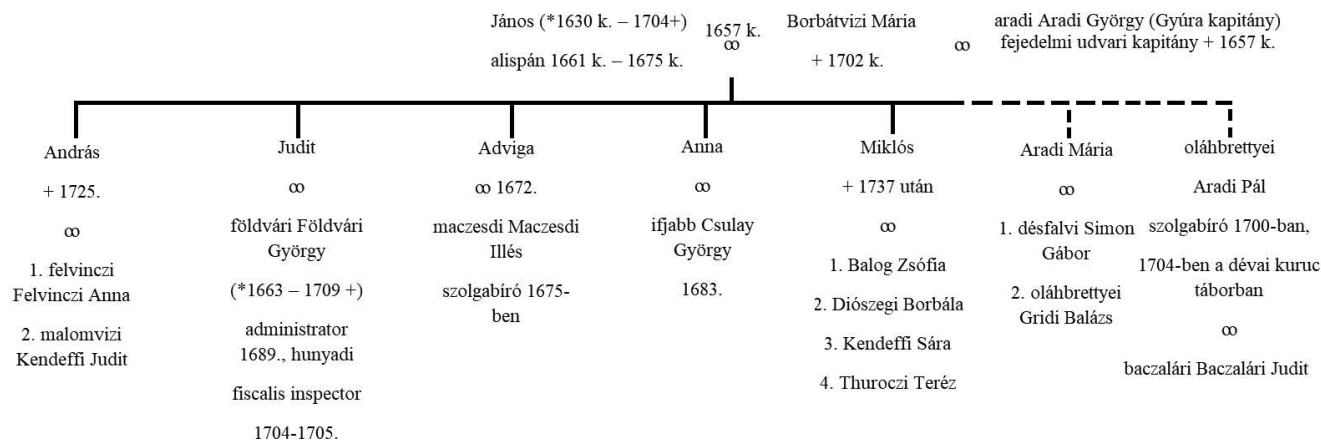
János (*1630 k. – 1704+)
alispán 1661 k. – 1675 k.

1657 k.
∞

Borbátvizi Mária
+ 1702 k.

∞

aradi Aradi György (Gyúra kapitány)
fejedelmi udvari kapitány + 1657 k.

András
+ 1725.
∞
1. felvinczi Felvinczi Anna
2. malomvizi Kendeffi Judit

Judit
∞
földvári Földvári György
(*1663 – 1709 +)
administrator 1689., hunyadi
fiscalis inspector
1704-1705.

Adviga
∞ 1672.
maczesdi Maczesdi Illés
szolgabíró 1675-ben

Anna
∞
ifjabb Csulay György
1683.

Miklós
+ 1737 után
∞
1. Balog Zsófia
2. Diószegi Borbála
3. Kendeffi Sára
4. Thuroczi Teréz

Aradi Mária
∞
1. désfalvi Simon Gábor
2. oláhbrettyei Gridi Balázs

oláhbrettyei
Aradi Pál
szolgabíró 1700-ban,
1704-ben a dévai kuruc táborban
∞
baczalári Baczalári Judit